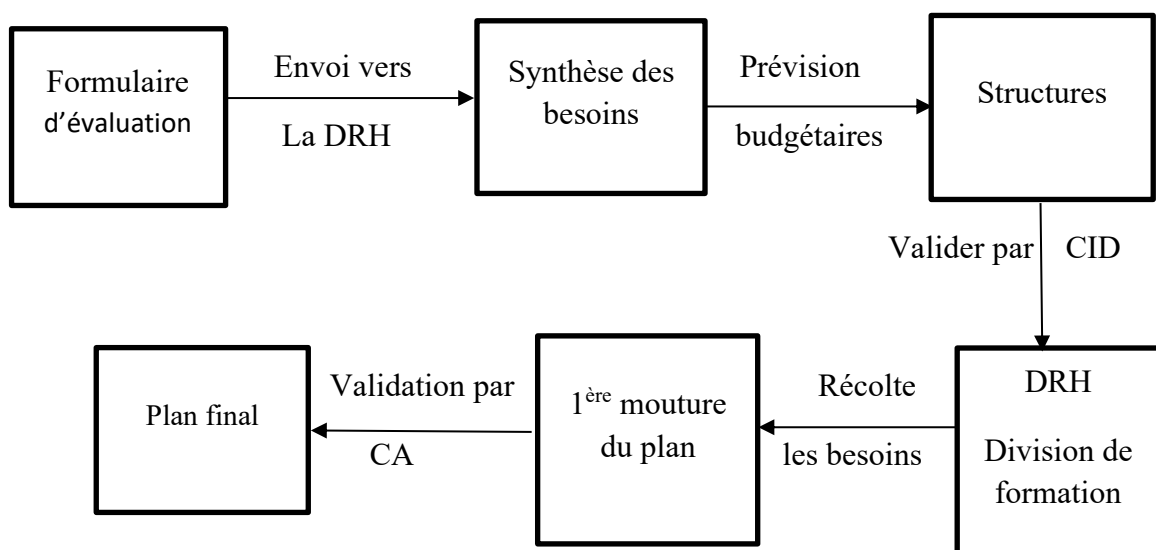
Formulaire d'évaluation

Envoi vers

La DRH

Synthèse des besoins

Prévision

budgétaires

Structures

Valider par

CID

DRH

Division de formation

Récolte

les besoins

$1^{ère}$ mouture du plan

Validation par

CA

Plan final